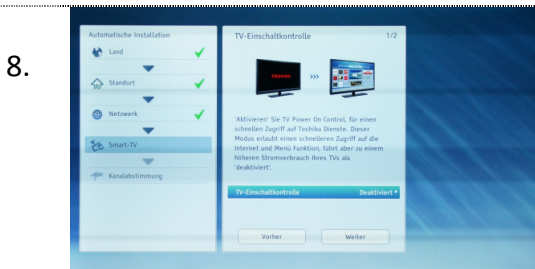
8.

Automatische Installation

Land

Standort

Netzwerk

Smart-TV

Kanalabstimmung

TV-Einschaltkontrolle

1/2

TOSHIBA

'Aktivieren' Sie TV Power On Control, für einen schnellen Zugriff auf Toshiba Dienste. Dieser Modus erlaubt einen schnelleren Zugriff auf die Internet und Menü Funktion, führt aber zu einem höheren Stromverbrauch Ihres TVs als 'deaktiviert'.

TV-Einschaltkontrolle

Deaktiviert

Vorher

Weiter